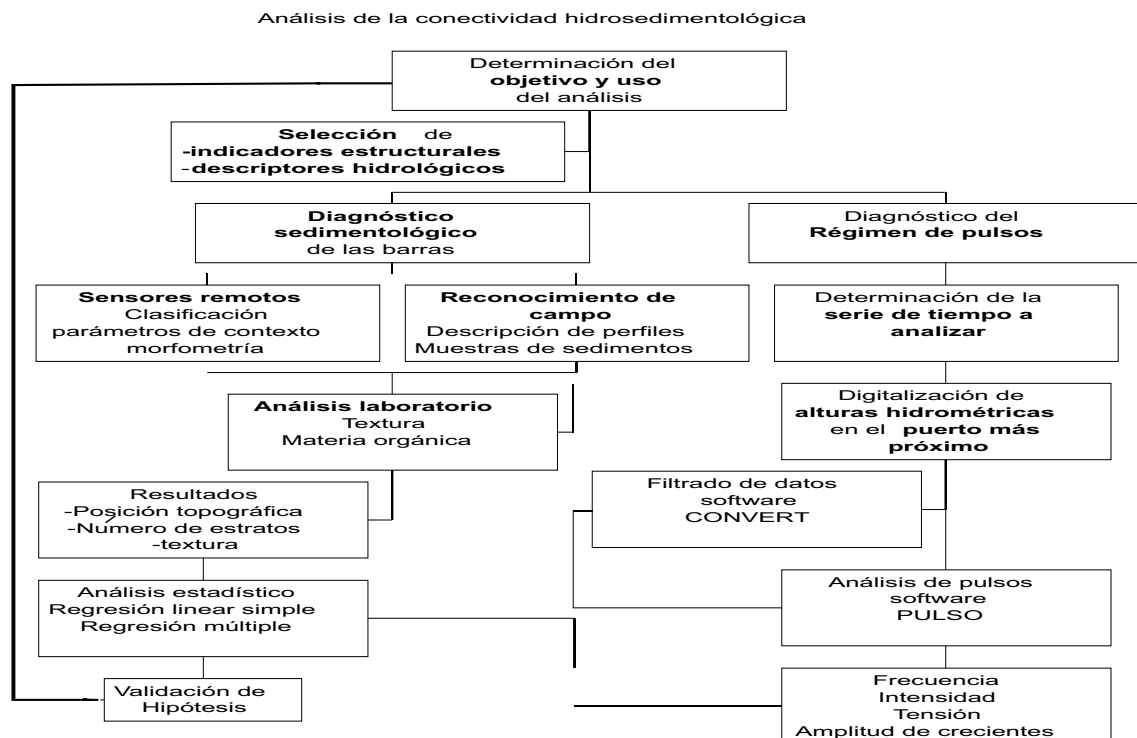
Análisis de la conectividad hidrosedimentológica

Determinación del
objetivo y uso
del análisis

Selección de
-indicadores estructurales
-descriptores hidrológicos

Diagnóstico
sedimentológico
de las barras

Diagnóstico del
Régimen de pulsos

Sensores remotos
Clasificación
parámetros de contexto
morfometría

Reconocimiento de campo
Descripción de perfiles
Muestras de sedimentos

Determinación de la
serie de tiempo a analizar

Análisis laboratorio
Textura
Materia orgánica

Digitalización de
alturas hidrométricas
en el puerto más próximo

Resultados
-Posición topográfica
-Número de estratos
-textura

Filtrado de datos
software
CONVERT

Análisis estadístico
Regresión linear simple
Regresión múltiple

Análisis de pulsos
software
PULSO

Validación de
Hipótesis

Frecuencia
Intensidad
Tensión
Amplitud de crecientes